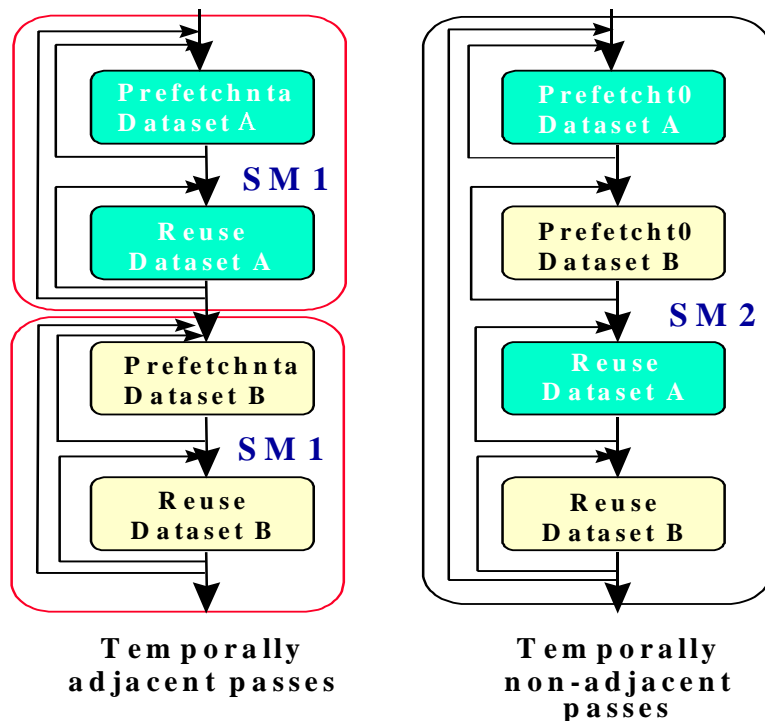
Prefetchnta
Dataset A

SM 1

Reuse
Dataset A

Prefetchnta
Dataset B

SM 1

Reuse
Dataset B

Temporally adjacent passes

Prefetcht0
Dataset A

Prefetcht0
Dataset B

SM 2

Reuse
Dataset A

Reuse
Dataset B

Temporally non-adjacent passes